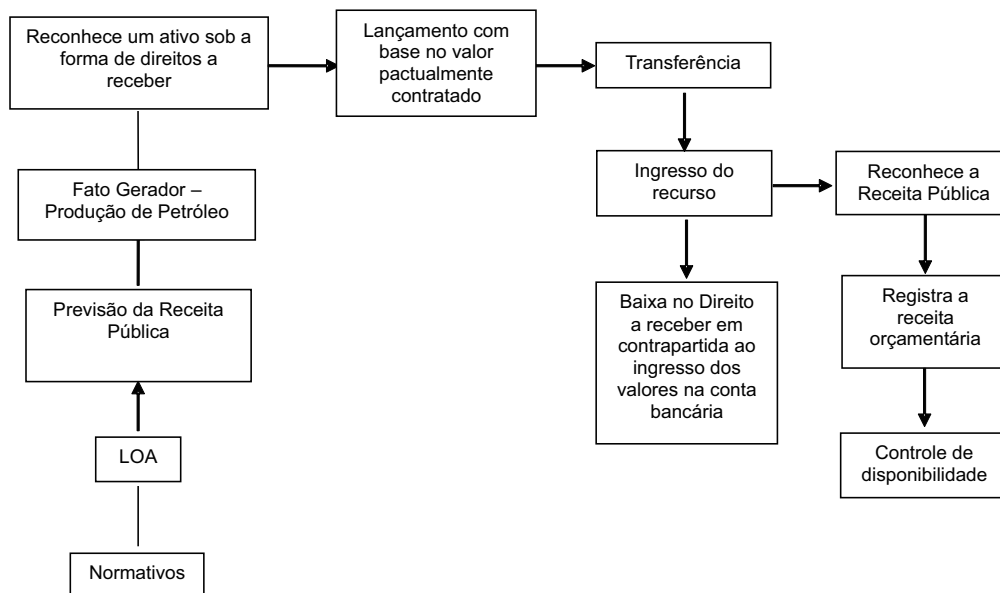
Reconhece um ativo sob a forma de direitos a receber

Lançamento com base no valor pactualmente contratado

Transferência

Fato Gerador – Produção de Petróleo

Ingresso do recurso

Reconhece a Receita Pública

Previsão da Receita Pública

Baixa no Direito a receber em contrapartida ao ingresso dos valores na conta bancária

Registra a receita orçamentária

LOA

Controle de disponibilidade

Normativos